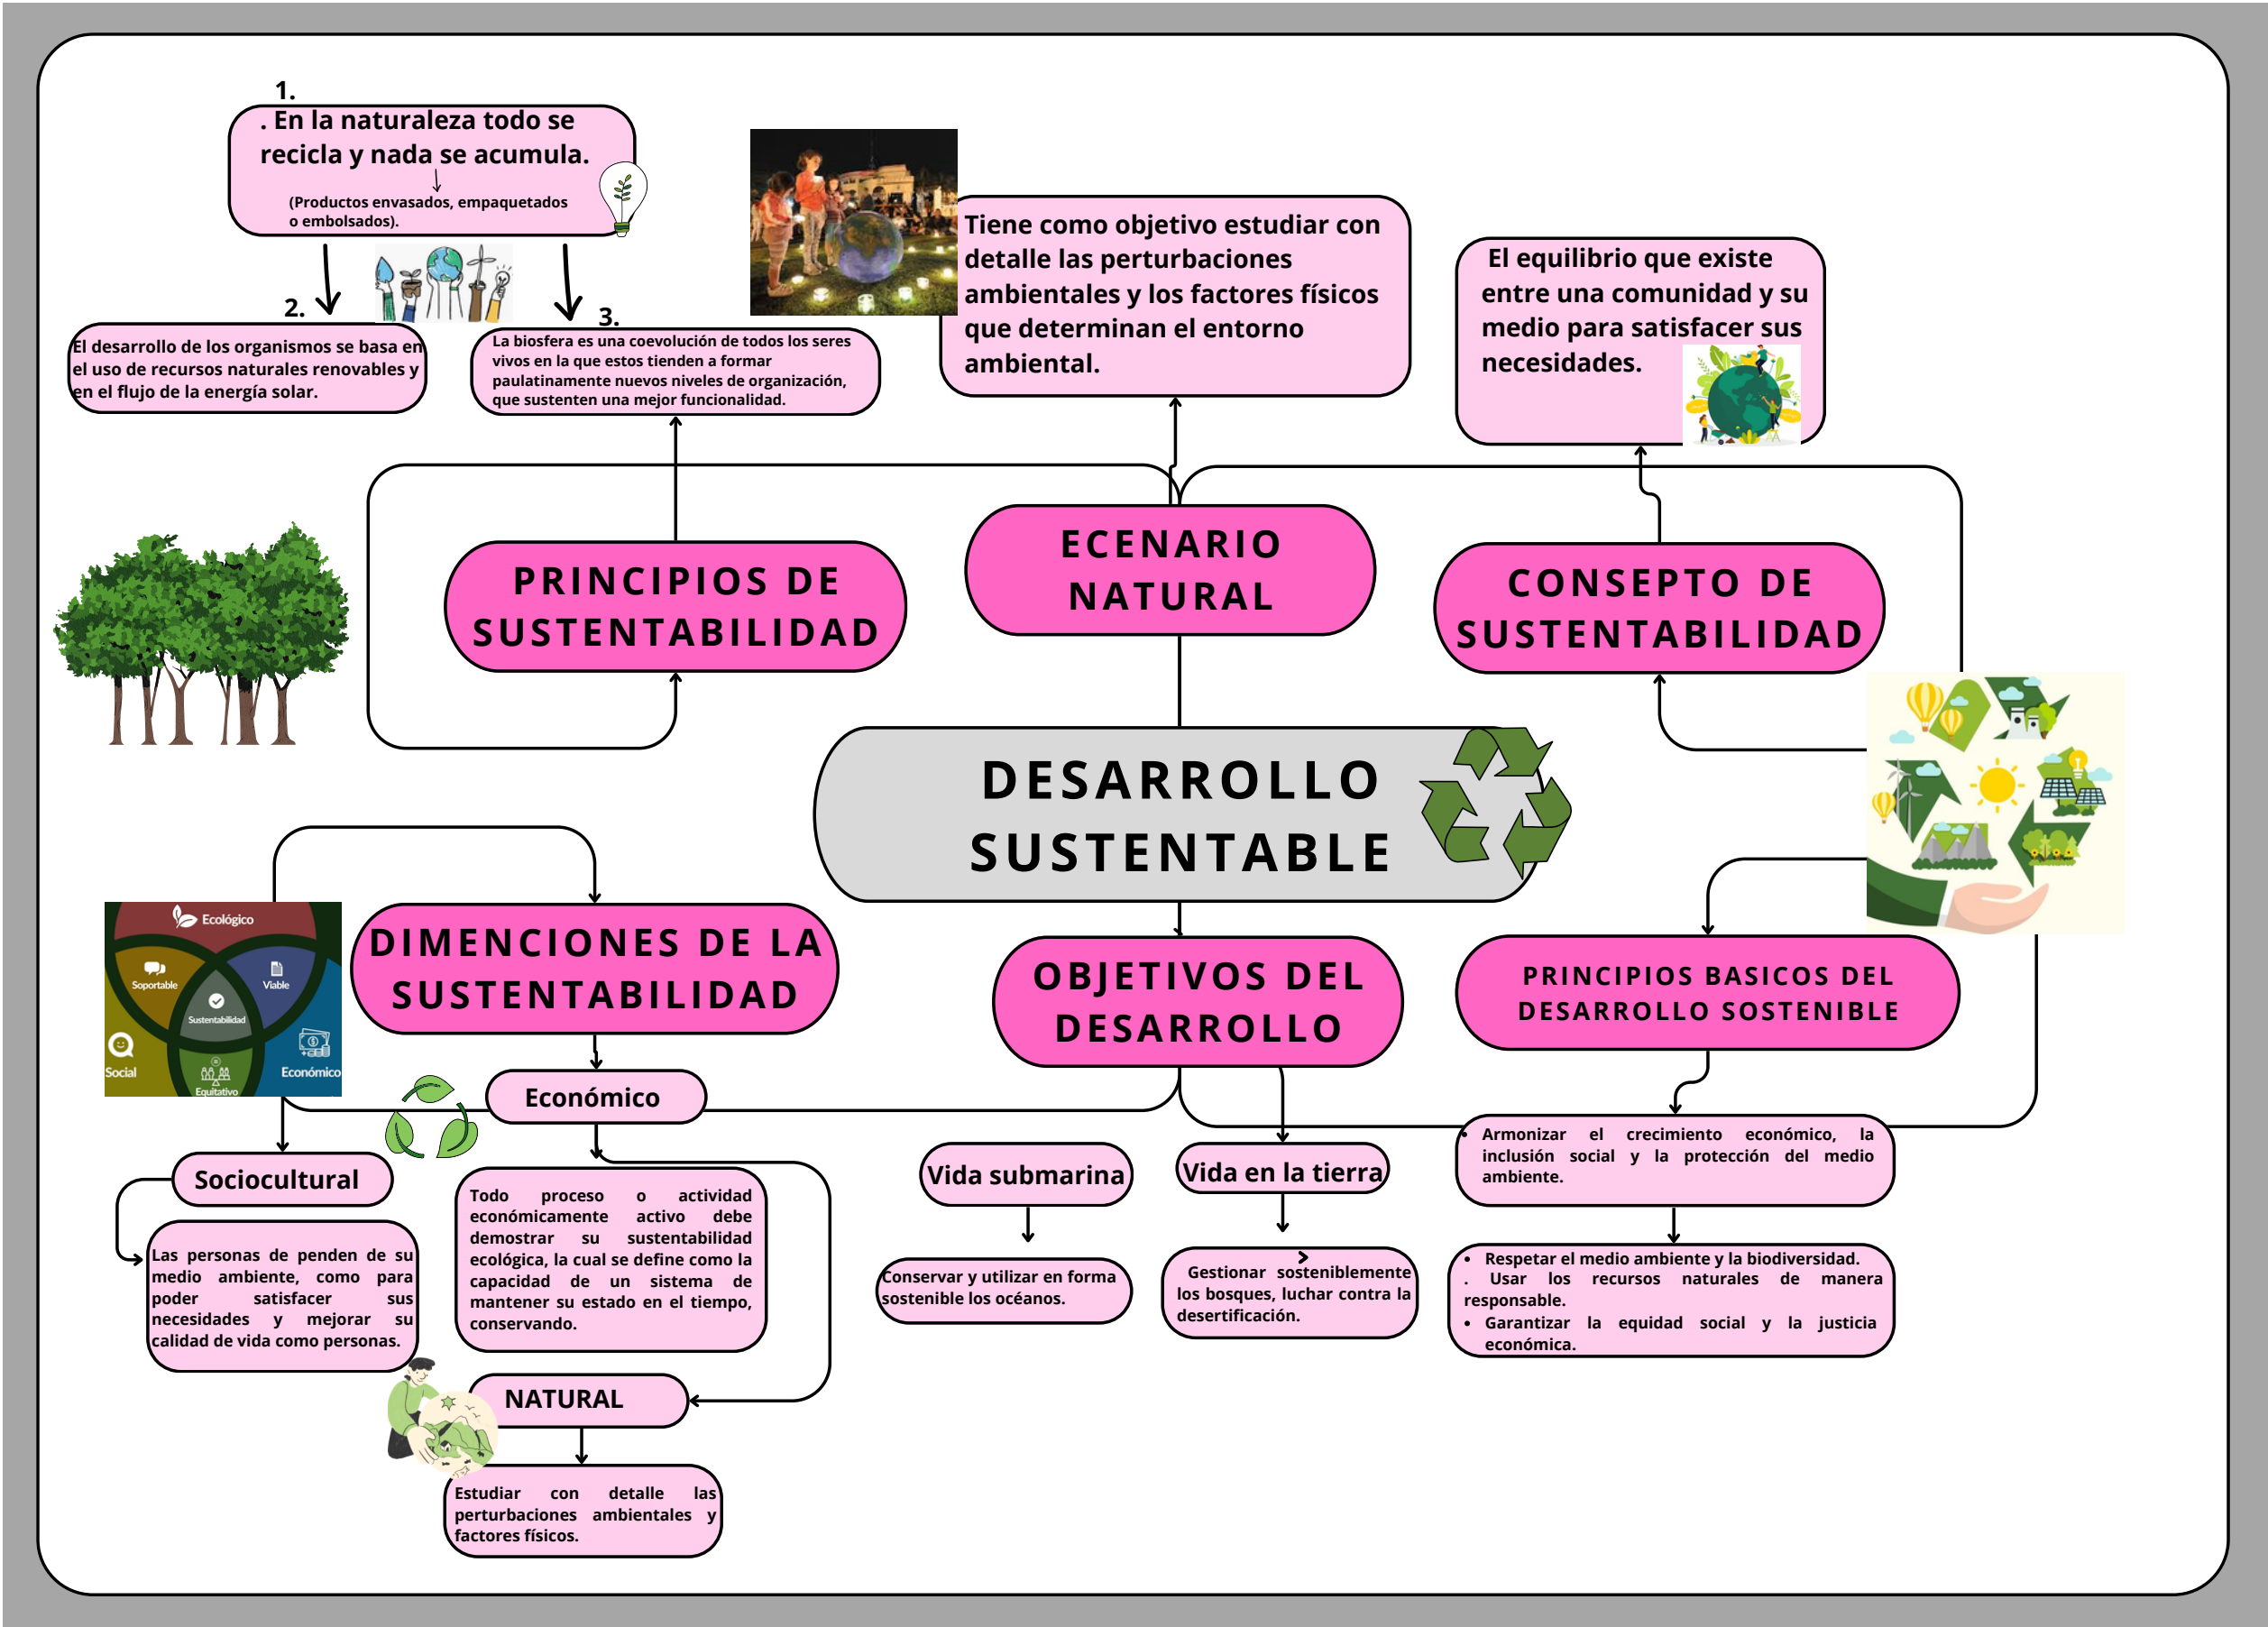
1.
. En la naturaleza todo se recicla y nada se acumula.
(Productos envasados, empaquetados o embolsados).

2.
El desarrollo de los organismos se basa en el uso de recursos naturales renovables y en el flujo de la energía solar.

3.
La biosfera es una coevolución de todos los seres vivos en la que estos tienden a formar paulatinamente nuevos niveles de organización, que sustenten una mejor funcionalidad.

Tiene como objetivo estudiar con detalle las perturbaciones ambientales y los factores físicos que determinan el entorno ambiental.

El equilibrio que existe entre una comunidad y su medio para satisfacer sus necesidades.

PRINCIPIOS DE SUSTENTABILIDAD

ECENARIO NATURAL

CONSEPTO DE SUSTENTABILIDAD

DESARROLLO SUSTENTABLE

Ecológico
Soportable
Viable
Sustentabilidad
Social
Equitativo
Económico

DIMENCIONES DE LA SUSTENTABILIDAD

OBJETIVOS DEL DESARROLLO

PRINCIPIOS BASICOS DEL DESARROLLO SOSTENIBLE

Económico

Sociocultural

Las personas de penden de su medio ambiente, como para poder satisfacer sus necesidades y mejorar su calidad de vida como personas.

Todo proceso o actividad económicamente activo debe demostrar su sustentabilidad ecológica, la cual se define como la capacidad de un sistema de mantener su estado en el tiempo, conservando.

NATURAL

Estudiar con detalle las perturbaciones ambientales y factores físicos.

Vida submarina

Conservar y utilizar en forma sostenible los océanos.

Vida en la tierra

Gestionar sosteniblemente los bosques, luchar contra la desertificación.

• Armonizar el crecimiento económico, la inclusión social y la protección del medio ambiente.

• Respetar el medio ambiente y la biodiversidad.
. Usar los recursos naturales de manera responsable.
• Garantizar la equidad social y la justicia económica.